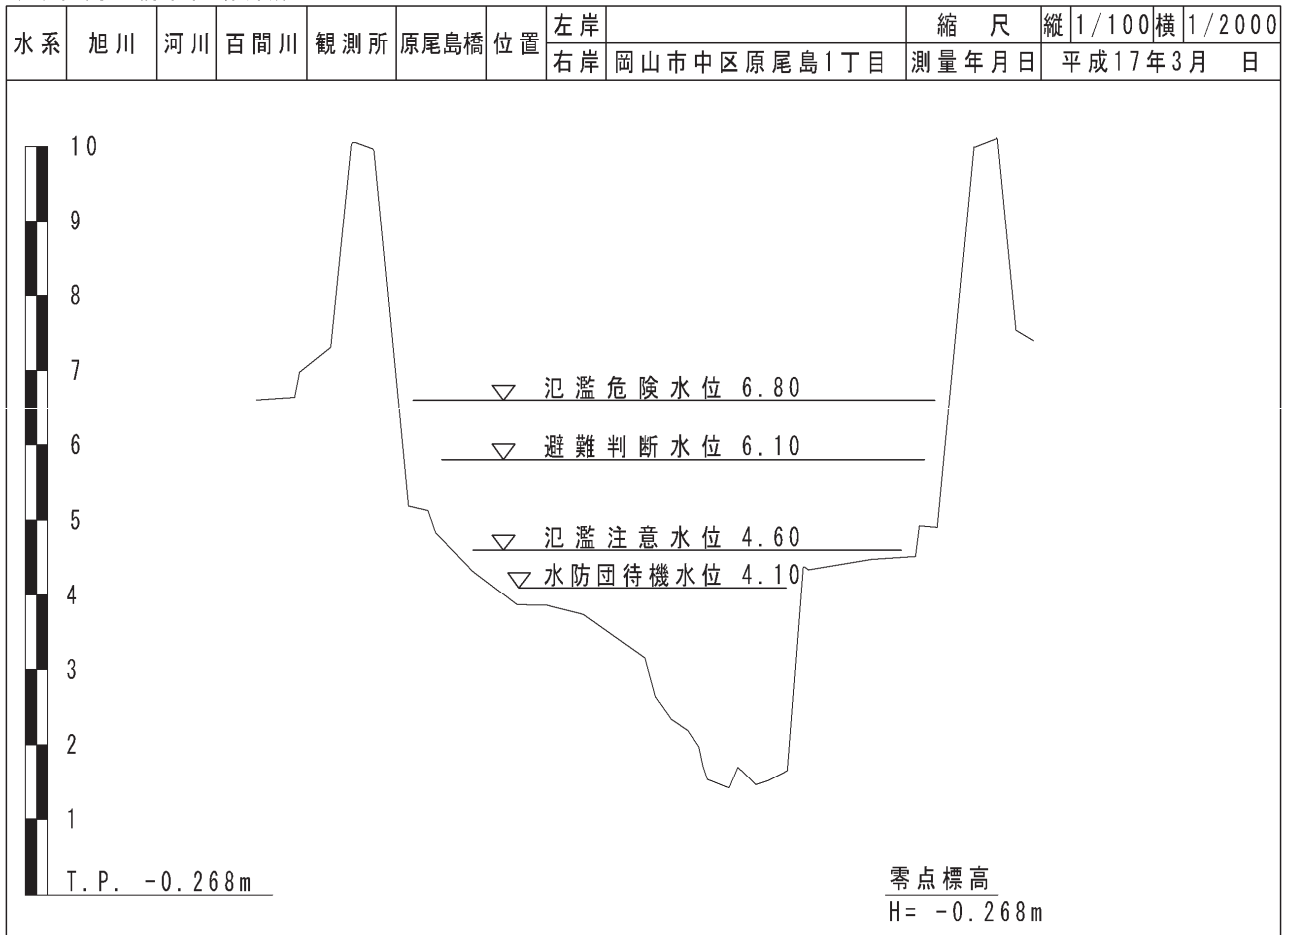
| 水系 | 旭川 | 河川 | 百間川 | 観測所 | 原尾島橋 | 位置 | 左岸 |  | 縮　尺 | 縦 | 1/100 | 横 | 1/2000 |
|---|---|---|---|---|---|---|---|---|---|---|---|---|---|
|  |  |  |  |  |  |  | 右岸 | 岡山市中区原尾島1丁目 | 測量年月日 | 平成17年3月　日 |  |  |  |

10
9
8
7
6
5
4
3
2
1

氾濫危険水位 6.80
避難判断水位 6.10
氾濫注意水位 4.60
水防団待機水位 4.10

T.P. -0.268m

零点標高
H= -0.268m